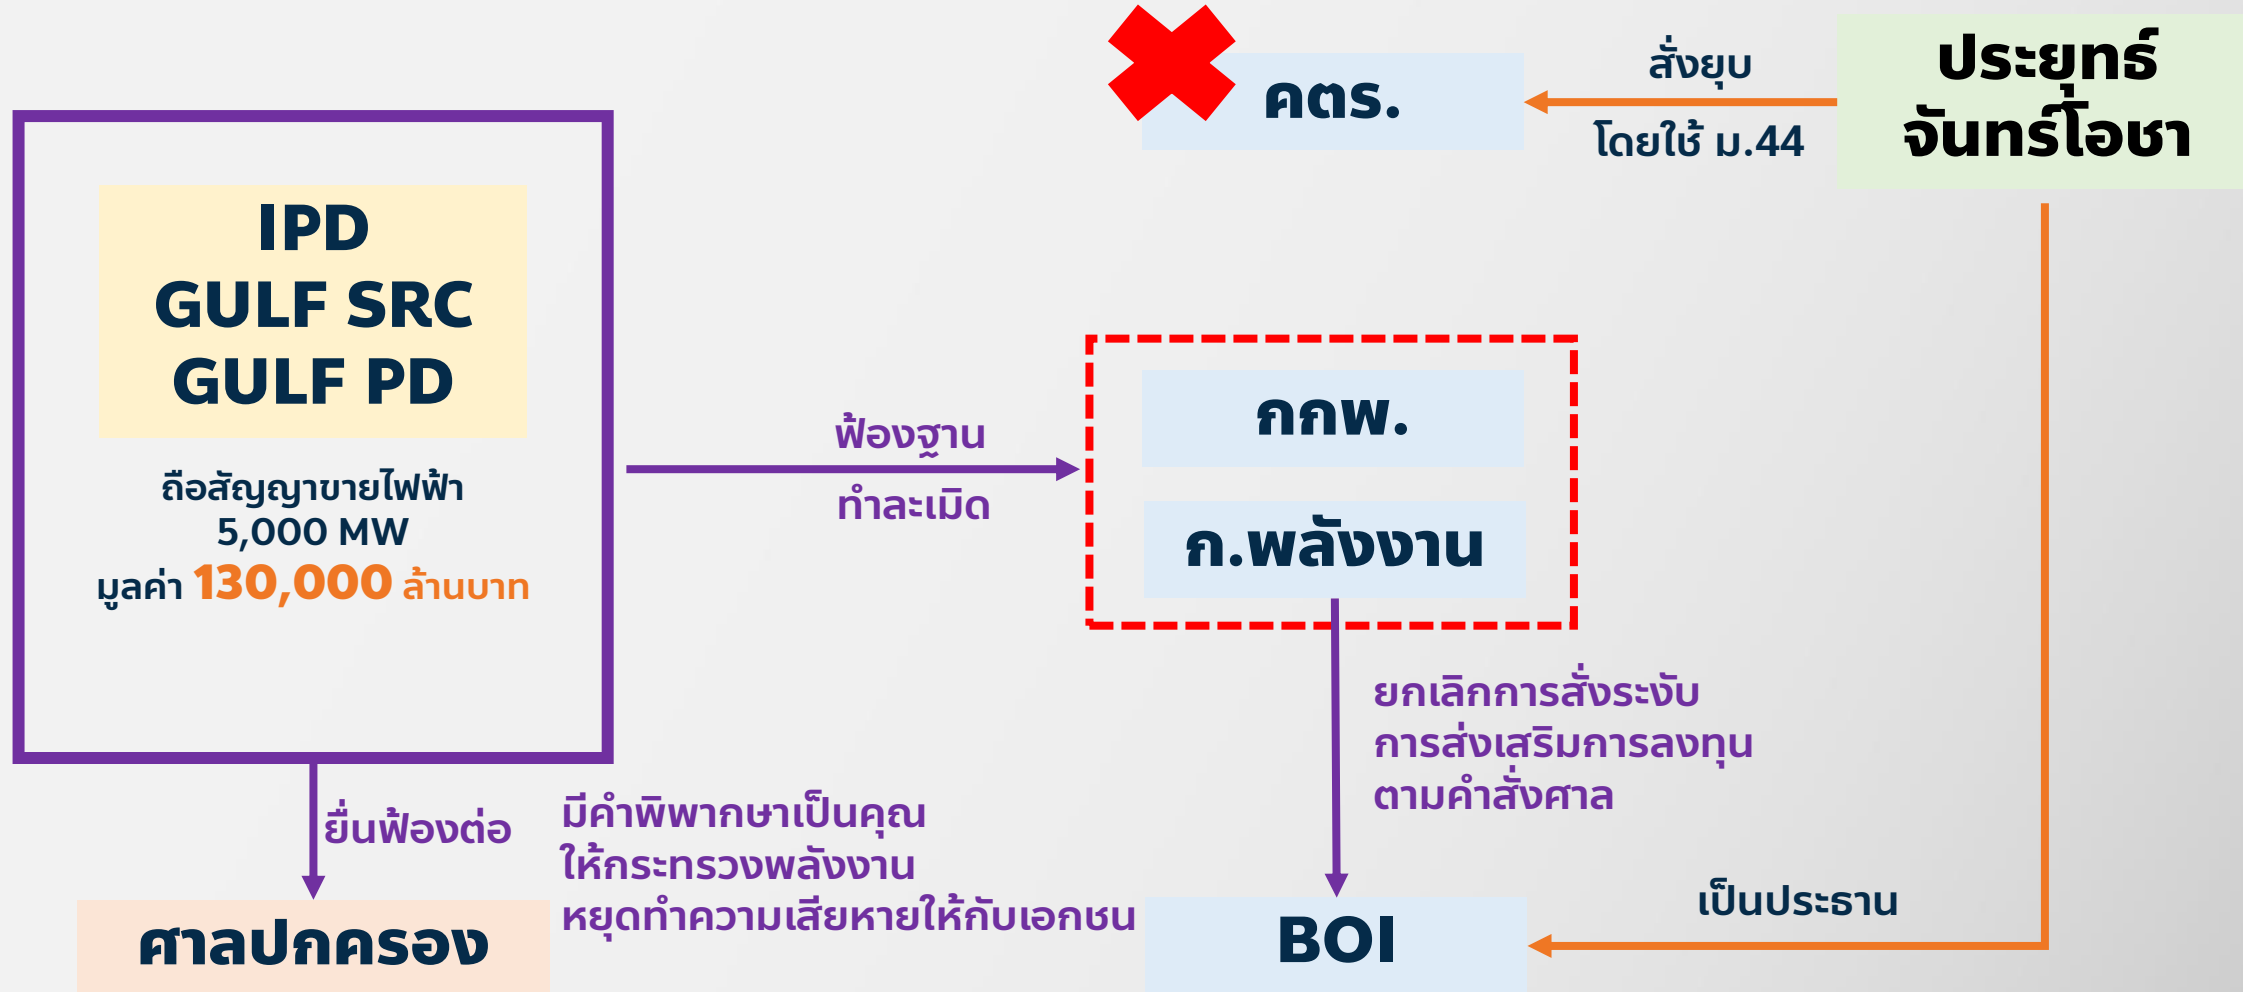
คตร.

สั่งยุบ

โดยใช้ ม.44

ประยุทธ์ จันทร์โอชา

IPD
GULF SRC
GULF PD

ถือสัญญาขายไฟฟ้า 5,000 MW มูลค่า 130,000 ล้านบาท

ฟ้องฐาน

ทำละเมิด

กกพ.

ก.พลังงาน

ยกเลิกการสั่งระงับ การส่งเสริมการลงทุน ตามคำสั่งศาล

ยื่นฟ้องต่อ

มีคำพิพากษาเป็นคุณ ให้กระทรวงพลังงาน หยุดทำความเสียหายให้กับเอกชน

เป็นประธาน

ศาลปกครอง

BOI